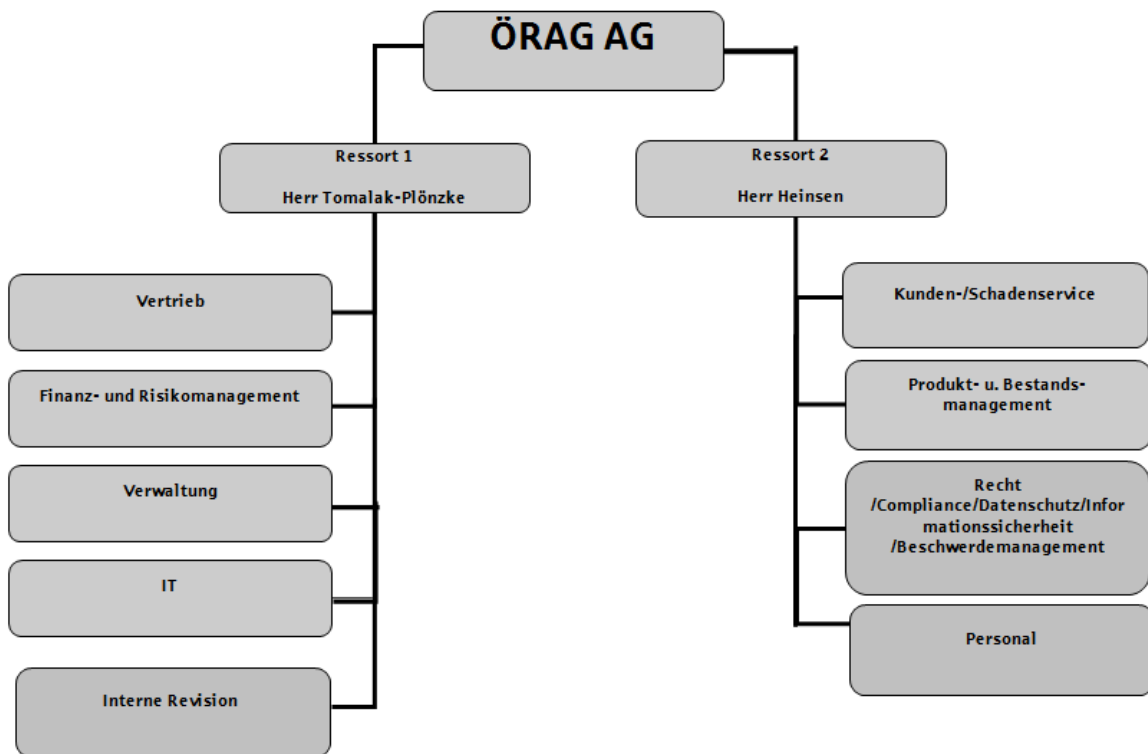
ÖRAG AG

Ressort 1

Herr Tomalak-Plönzke

Vertrieb

Finanz- und Risikomanagement

Verwaltung

IT

Interne Revision

Ressort 2

Herr Heinsen

Kunden-/Schadenservice

Produkt- u. Bestandsmanagement

Recht /Compliance/Datenschutz/Informationssicherheit /Beschwerdemanagement

Personal